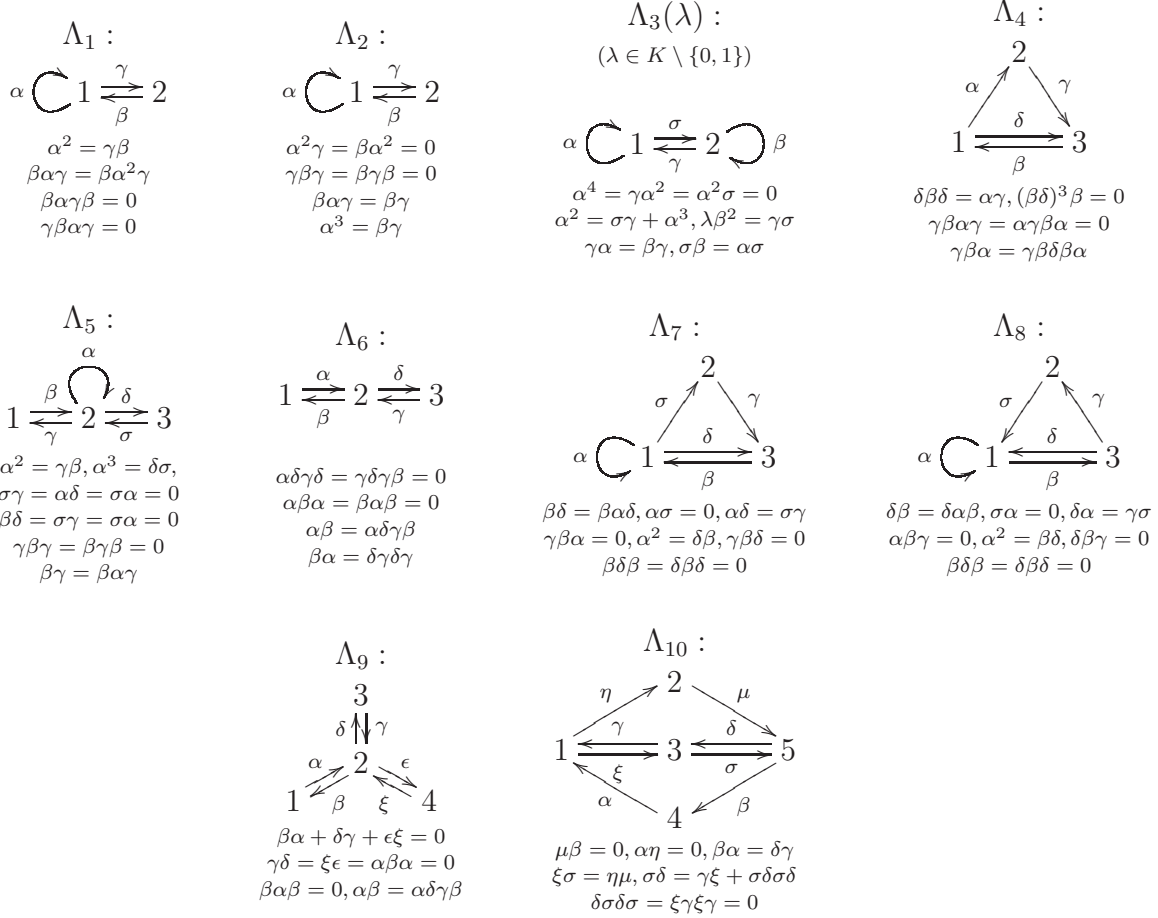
$\Lambda_1$ :

$\alpha$ 1 $\gamma$ $\beta$ 2

$\alpha^2 = \gamma\beta$
$\beta\alpha\gamma = \beta\alpha^2\gamma$
$\beta\alpha\gamma\beta = 0$
$\gamma\beta\alpha\gamma = 0$

$\Lambda_2$ :

$\alpha$ 1 $\gamma$ $\beta$ 2

$\alpha^2\gamma = \beta\alpha^2 = 0$
$\gamma\beta\gamma = \beta\gamma\beta = 0$
$\beta\alpha\gamma = \beta\gamma$
$\alpha^3 = \beta\gamma$

$\Lambda_3(\lambda)$ :
$(\lambda \in K \setminus \{0,1\})$

$\alpha$ 1 $\sigma$ $\gamma$ 2 $\beta$

$\alpha^4 = \gamma\alpha^2 = \alpha^2\sigma = 0$
$\alpha^2 = \sigma\gamma + \alpha^3, \lambda\beta^2 = \gamma\sigma$
$\gamma\alpha = \beta\gamma, \sigma\beta = \alpha\sigma$

$\Lambda_4$ :

2 $\alpha$ $\gamma$ 1 $\delta$ $\beta$ 3

$\delta\beta\delta = \alpha\gamma, (\beta\delta)^3\beta = 0$
$\gamma\beta\alpha\gamma = \alpha\gamma\beta\alpha = 0$
$\gamma\beta\alpha = \gamma\beta\delta\beta\alpha$

$\Lambda_5$ :

$\alpha$ $\beta$ $\delta$ 1 $\gamma$ 2 $\sigma$ 3

$\alpha^2 = \gamma\beta, \alpha^3 = \delta\sigma,$
$\sigma\gamma = \alpha\delta = \sigma\alpha = 0$
$\beta\delta = \sigma\gamma = \sigma\alpha = 0$
$\gamma\beta\gamma = \beta\gamma\beta = 0$
$\beta\gamma = \beta\alpha\gamma$

$\Lambda_6$ :

1 $\alpha$ $\beta$ 2 $\delta$ $\gamma$ 3

$\alpha\delta\gamma\delta = \gamma\delta\gamma\beta = 0$
$\alpha\beta\alpha = \beta\alpha\beta = 0$
$\alpha\beta = \alpha\delta\gamma\beta$
$\beta\alpha = \delta\gamma\delta\gamma$

$\Lambda_7$ :

2 $\sigma$ $\gamma$ $\alpha$ 1 $\delta$ $\beta$ 3

$\beta\delta = \beta\alpha\delta, \alpha\sigma = 0, \alpha\delta = \sigma\gamma$
$\gamma\beta\alpha = 0, \alpha^2 = \delta\beta, \gamma\beta\delta = 0$
$\beta\delta\beta = \delta\beta\delta = 0$

$\Lambda_8$ :

2 $\sigma$ $\gamma$ $\alpha$ 1 $\delta$ $\beta$ 3

$\delta\beta = \delta\alpha\beta, \sigma\alpha = 0, \delta\alpha = \gamma\sigma$
$\alpha\beta\gamma = 0, \alpha^2 = \beta\delta, \delta\beta\gamma = 0$
$\beta\delta\beta = \delta\beta\delta = 0$

$\Lambda_9$ :

3 $\delta$ $\gamma$ $\alpha$ 2 $\epsilon$ 1 $\beta$ $\xi$ 4

$\beta\alpha + \delta\gamma + \epsilon\xi = 0$
$\gamma\delta = \xi\epsilon = \alpha\beta\alpha = 0$
$\beta\alpha\beta = 0, \alpha\beta = \alpha\delta\gamma\beta$

$\Lambda_{10}$ :

$\eta$ 2 $\mu$ $\gamma$ $\delta$ 1 3 5 $\xi$ $\sigma$ $\alpha$ 4 $\beta$

$\mu\beta = 0, \alpha\eta = 0, \beta\alpha = \delta\gamma$
$\xi\sigma = \eta\mu, \sigma\delta = \gamma\xi + \sigma\delta\sigma\delta$
$\delta\sigma\delta\sigma = \xi\gamma\xi\gamma = 0$